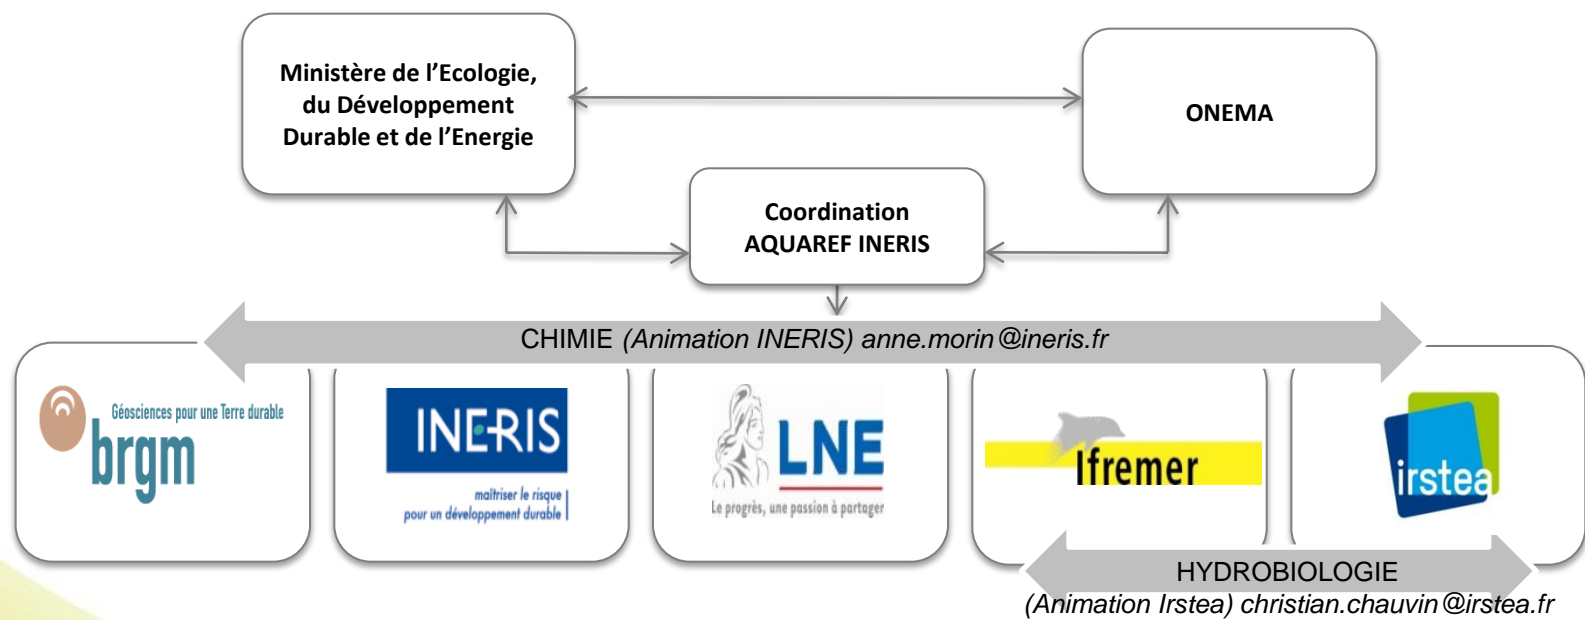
Ministère de l'Ecologie, du Développement Durable et de l'Energie

ONEMA

Coordination AQUAREF INERIS

CHIMIE *(Animation INERIS)* *anne.morin@ineris.fr*

Géosciences pour une Terre durable
brgm

INERIS
maîtriser le risque
pour un développement durable

LNE
Le progrès, une passion à partager

Ifremer

irstea

HYDROBIOLOGIE
*(Animation Irstea)* *christian.chauvin@irstea.fr*